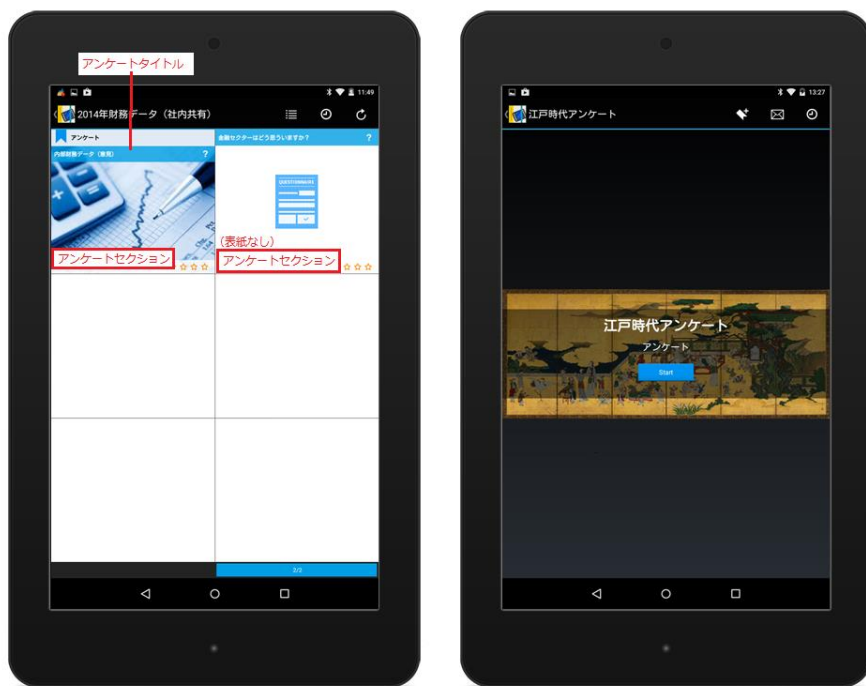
アンケートタイトル

11:49

2014年財務データ（社内共有）

アンケート

内部財務データ（東京）

?

金融セクターはどう思いますか?

?

QUESTIONNAIRE

(表紙なし)

アンケートセクション

アンケートセクション

2/2

13:27

江戸時代アンケート

江戸時代アンケート

アンケート

Start